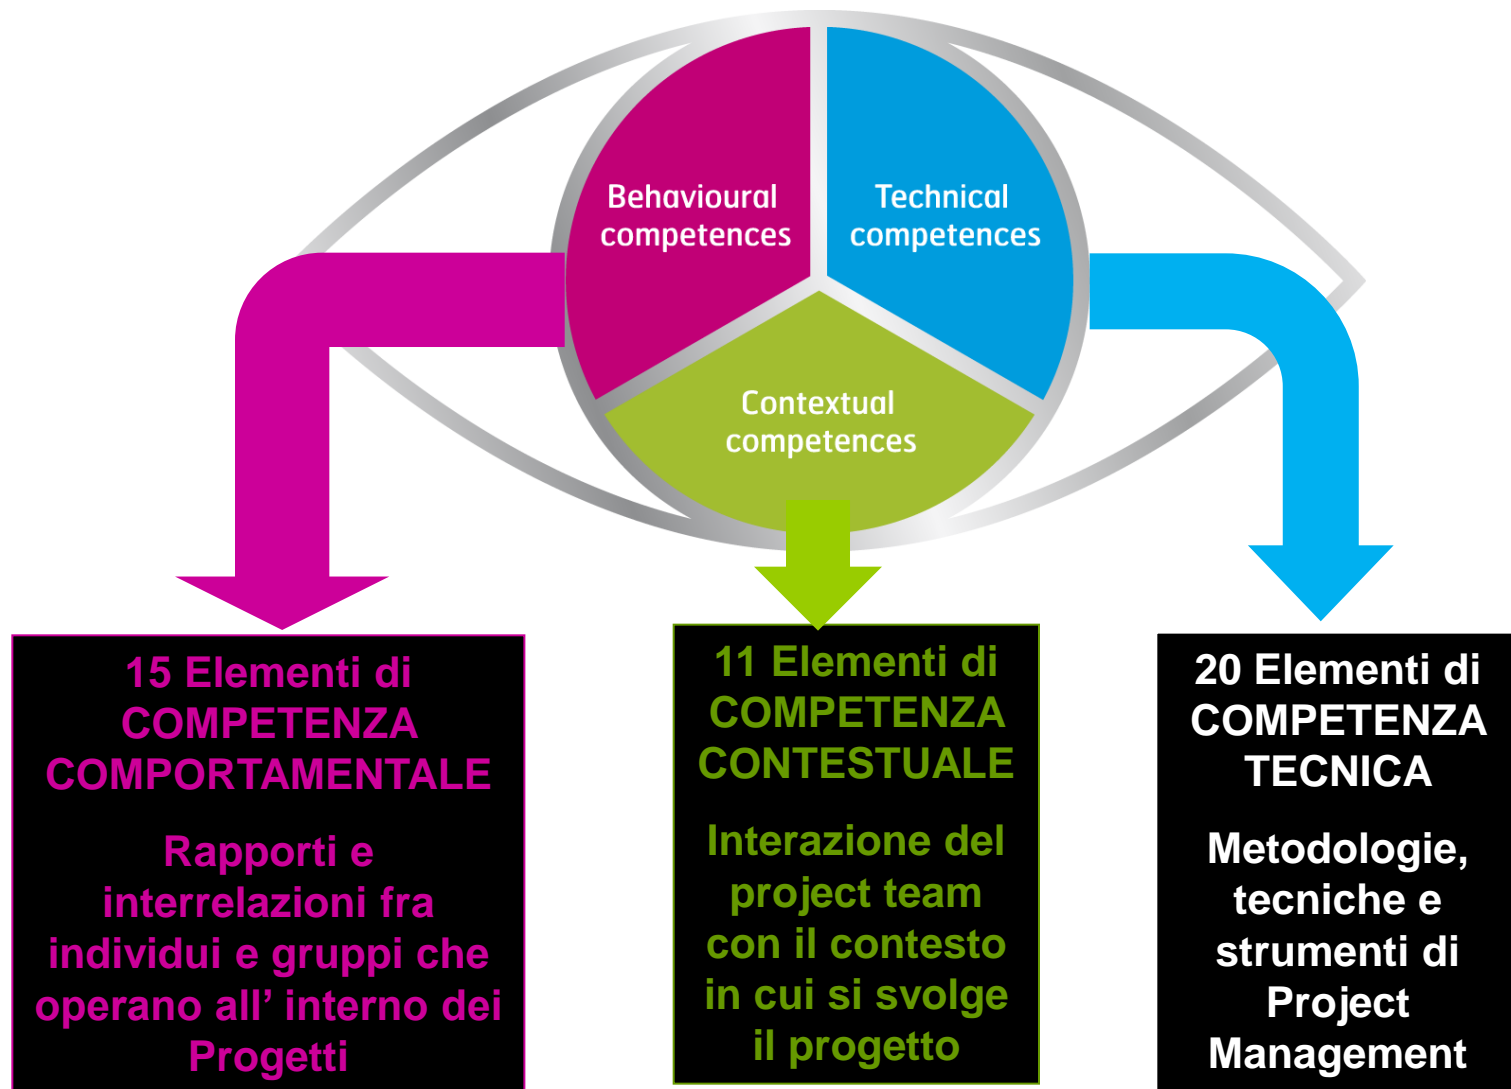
Behavioural competences

Technical competences

Contextual competences

15 Elementi di COMPETENZA COMPORTAMENTALE

Rapporti e interrelazioni fra individui e gruppi che operano all’ interno dei Progetti

11 Elementi di COMPETENZA CONTESTUALE

Interazione del project team con il contesto in cui si svolge il progetto

20 Elementi di COMPETENZA TECNICA

Metodologie, tecniche e strumenti di Project Management